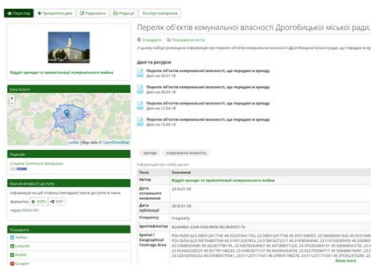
Перегляд | Управління дані | Редагувати | Події | Каталог матеріалів

Відділ оренди та приватизації комунального майна

Перелік об'єктів комунальної власності Дрогобицької міської ради,

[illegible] | Пов'язані дані

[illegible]

Дані та ресурси

Перелік об'єктів комунальної власності, що передані в оренду
Дата на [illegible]

Перелік об'єктів комунальної власності, що передані в оренду
Дата на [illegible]

Перелік об'єктів комунальної власності, що передані в оренду
Дата на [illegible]

Перелік об'єктів комунальної власності, що передані в оренду
Дата на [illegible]

Зона Охоплення

Leaflet | Map data © OpenStreetMap

Ліцензія

Creative Commons Attribution

Інші відповідності доступу

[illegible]

Поділитися

Twitter

LinkedIn

Facebook

Google+

Додаткова інформація

| Поле | Значення |
|---|---|
| Автор | Відділ оренди та приватизації комунального майна |
| Дата останнього оновлення | 2019-01-30 |
| Дата публікації | 2019-01-30 |
| Frequency | Irregularly |
| Ідентифікатор | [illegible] |
| Spatial / Geographical Coverage Area | POLYGON ([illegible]) |

Show more